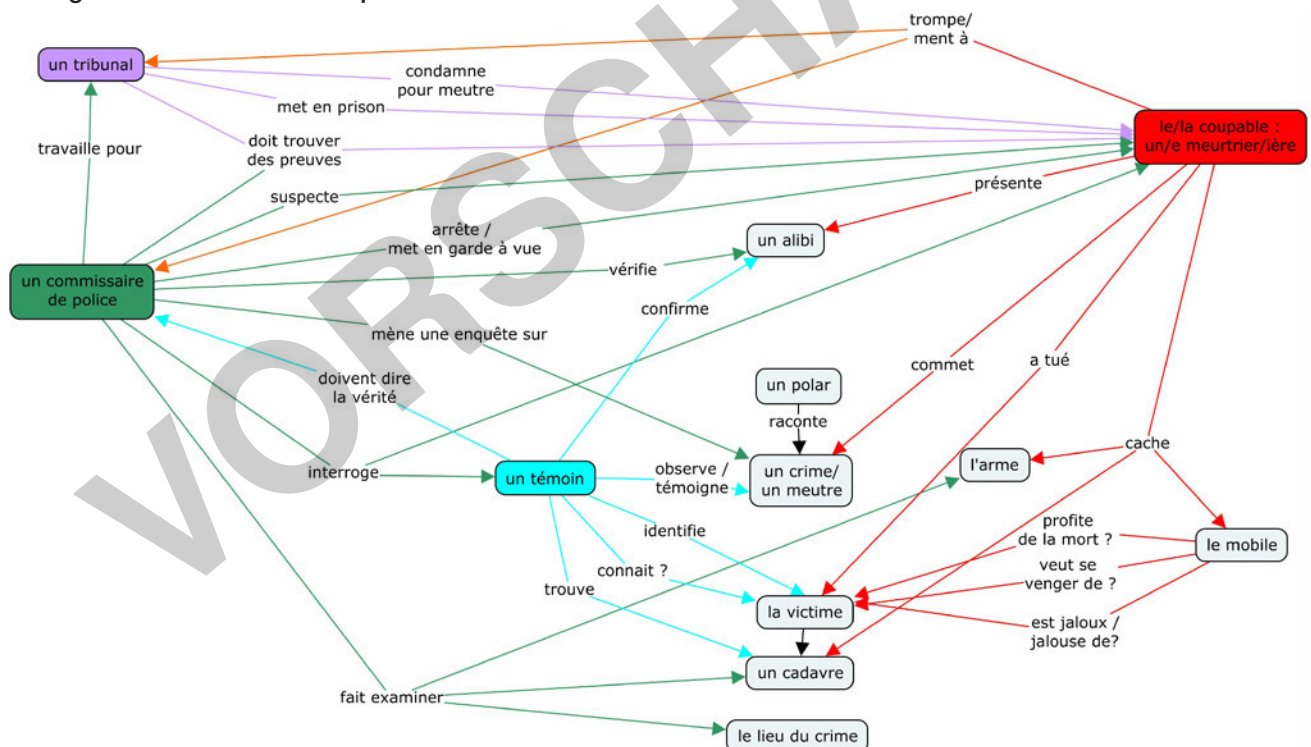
un tribunal

trompe/ ment à

condamne pour meutre

met en prison

doit trouver des preuves

travaille pour

le/la coupable : un/e meurtrier/ière

suspecte

présente

arrête / met en garde à vue

un alibi

un commissaire de police

vérifie

confirme

mène une enquête sur

commet

a tué

doivent dire la vérité

un polar

raconte

cache

interroge

un témoin

observe / témoigne

un crime/ un meutre

l'arme

identifie

profite de la mort ?

le mobile

veut se venger de ?

connait ?

trouve

la victime

est jaloux / jalouse de?

un cadavre

fait examiner

le lieu du crime

VORSCHAU